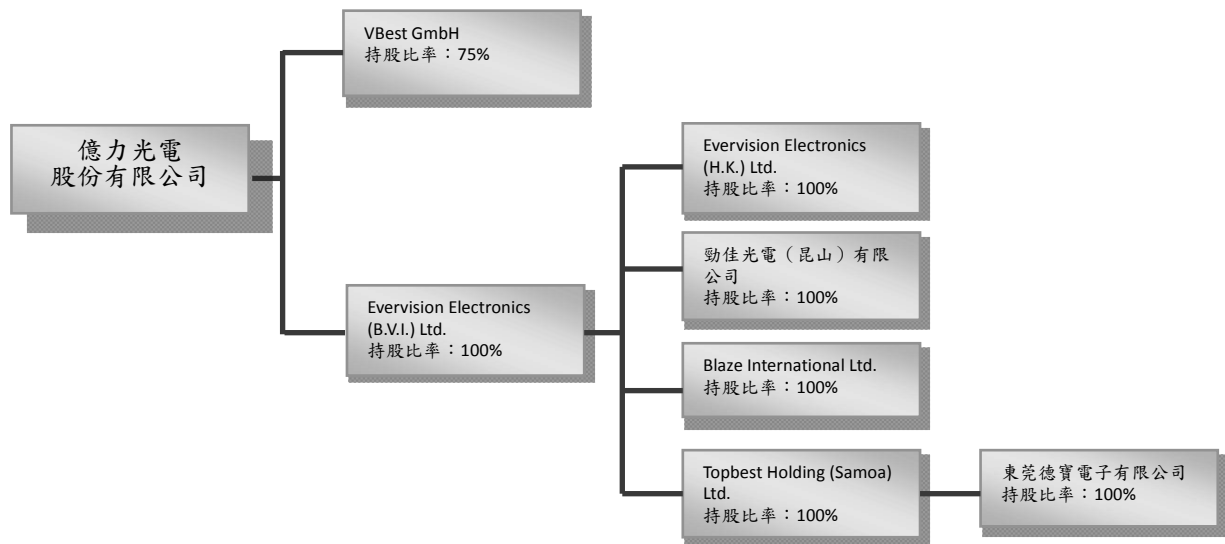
億力光電
股份有限公司

VBest GmbH
持股比率：75%

Evervision Electronics (B.V.I.) Ltd.
持股比率：100%

Evervision Electronics (H.K.) Ltd.
持股比率：100%

勁佳光電（昆山）有限公司
持股比率：100%

Blaze International Ltd.
持股比率：100%

Topbest Holding (Samoa) Ltd.
持股比率：100%

東莞德寶電子有限公司
持股比率：100%